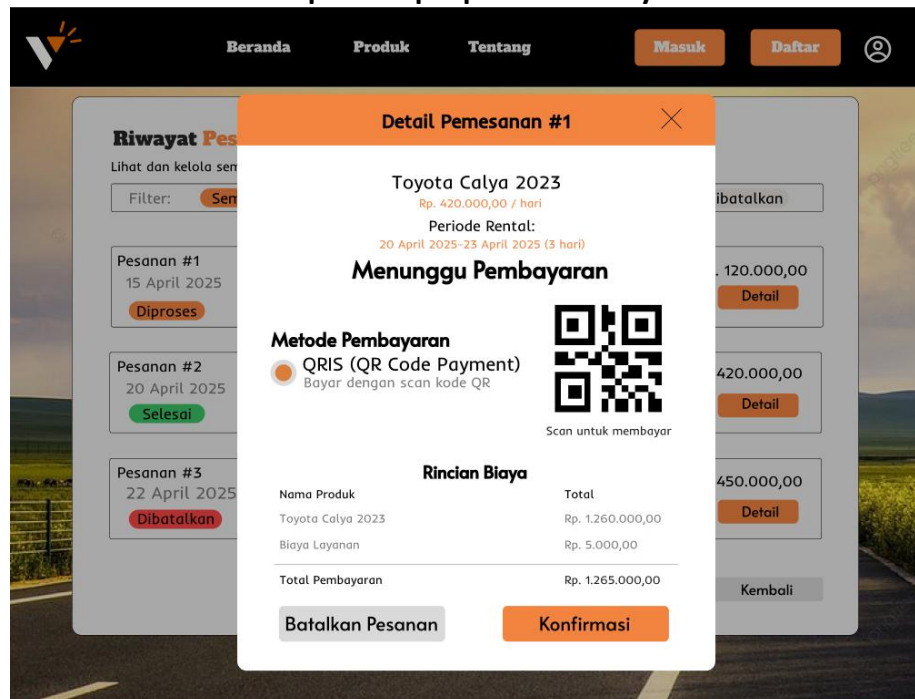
Beranda Produk Tentang

Masuk Daftar

Riwayat Pes

Lihat dan kelola sem

Filter: Sem

ibatalkan

Pesanan #1
15 April 2025
Diproses

. 120.000,00
Detail

Pesanan #2
20 April 2025
Selesai

420.000,00
Detail

Pesanan #3
22 April 2025
Dibatalkan

450.000,00
Detail

Kembali

Detail Pemesanan #1

Toyota Calya 2023
Rp. 420.000,00 / hari

Periode Rental:
20 April 2025-23 April 2025 (3 hari)

Menunggu Pembayaran

Metode Pembayaran

QRIS (QR Code Payment)
Bayar dengan scan kode QR

Scan untuk membayar

Rincian Biaya

| Nama Produk | Total |
|---|---|
| Toyota Calya 2023 | Rp. 1.260.000,00 |
| Biaya Layanan | Rp. 5.000,00 |
| Total Pembayaran | Rp. 1.265.000,00 |

Batalkan Pesanan

Konfirmasi